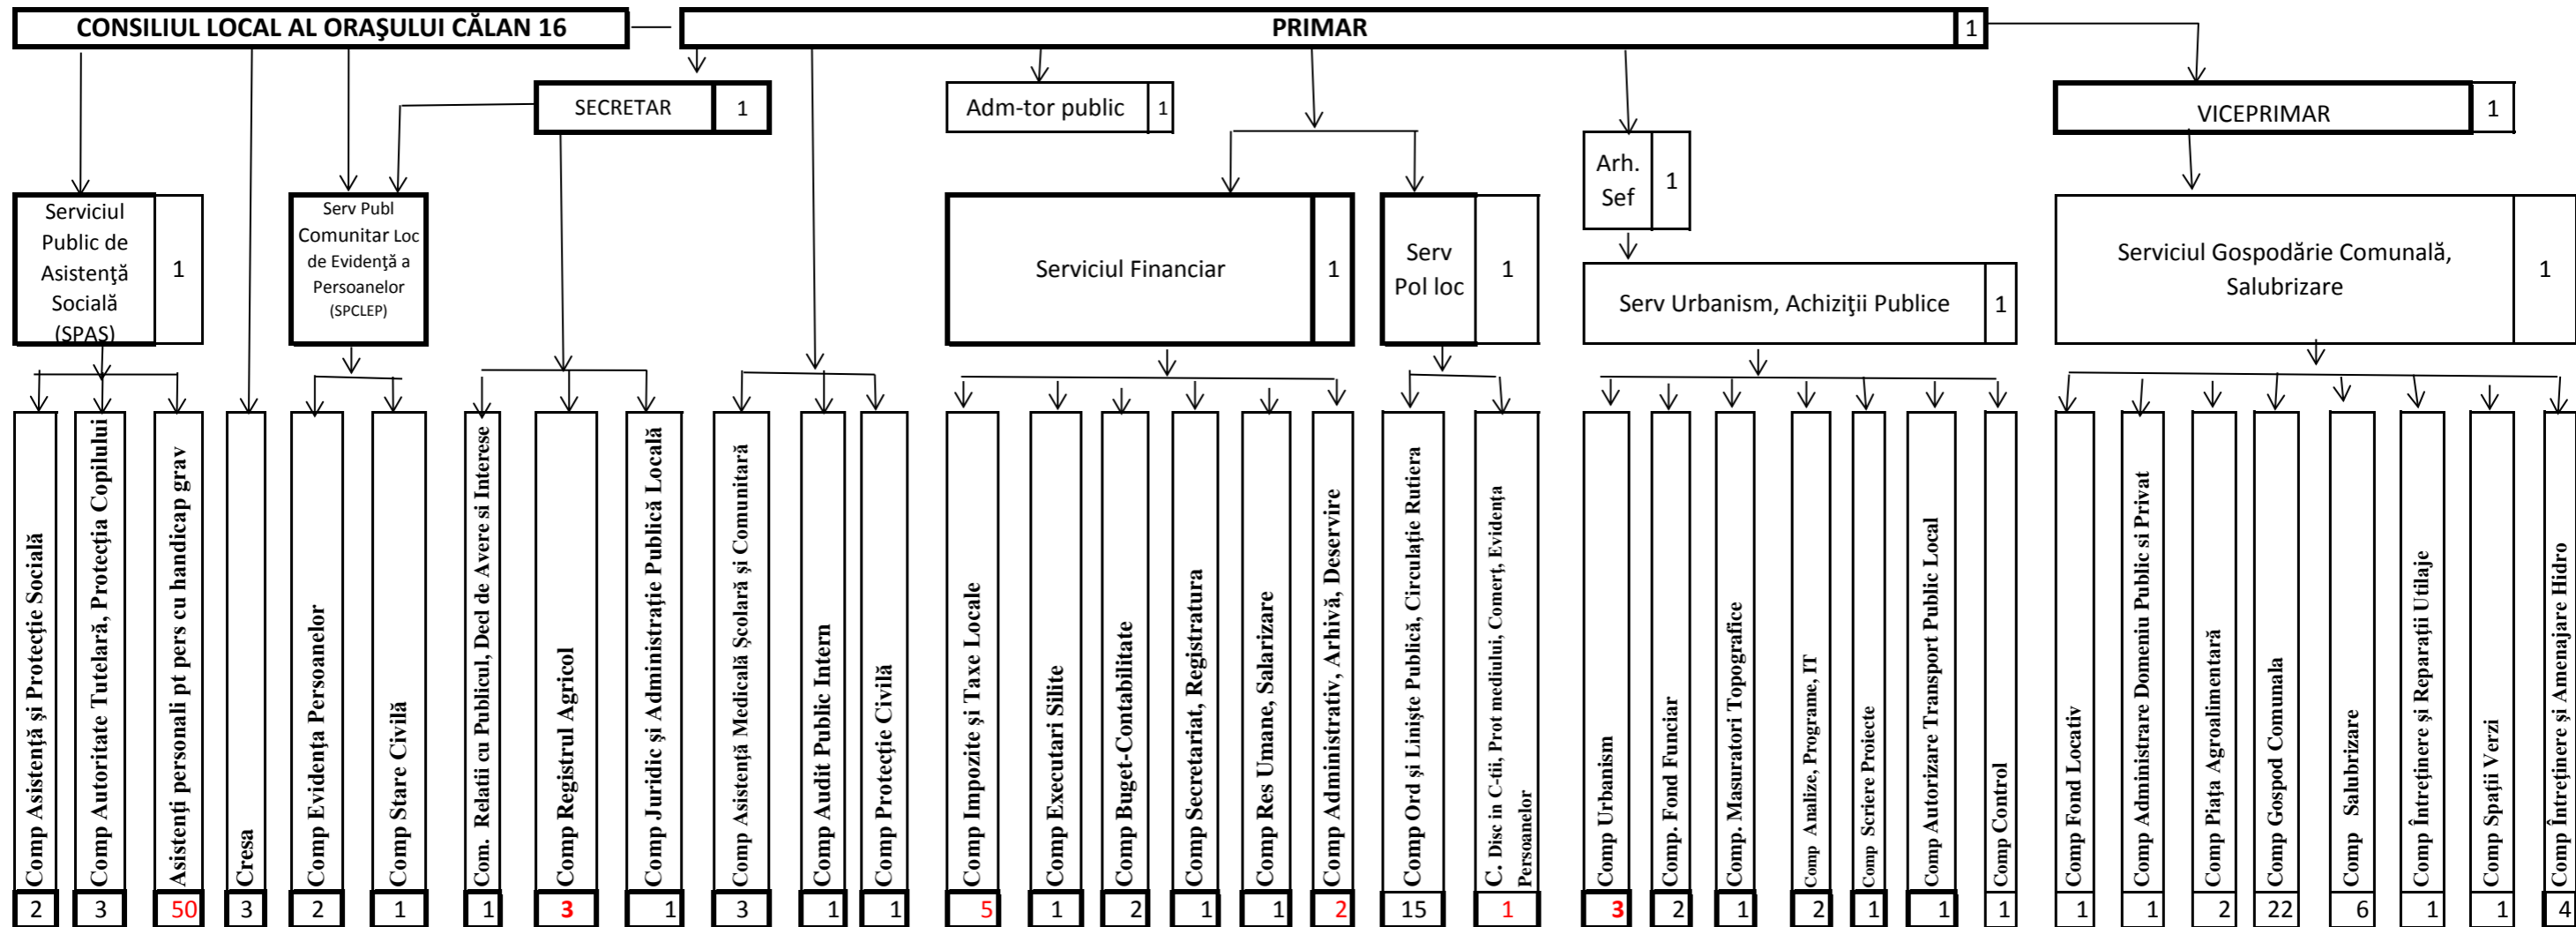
CONSILIUL LOCAL AL ORAŞULUI CĂLAN 16

PRIMAR 1

SECRETAR 1

Adm-tor public 1

VICEPRIMAR 1

Arh. Sef 1

Serviciul Public de Asistenţă Socială (SPAS) 1

Serv Publ Comunitar Loc de Evidenţă a Persoanelor (SPCLEP)

Serviciul Financiar 1

Serv Pol loc 1

Serv Urbanism, Achiziţii Publice 1

Serviciul Gospodărie Comunală, Salubrizare 1

Comp Asistenţă şi Protecţie Socială 2
Comp Autoritate Tutelară, Protecţia Copilului 3
Asistenţi personali pt pers cu handicap grav 50
Cresa 3
Comp Evidenţa Persoanelor 2
Comp Stare Civilă 1
Com. Relatii cu Publicul, Decl de Avere si Interese 1
Comp Registrul Agricol 3
Comp Juridic şi Administraţie Publică Locală 1
Comp Asistenţă Medicală Şcolară şi Comunitară 3
Comp Audit Public Intern 1
Comp Protecţie Civilă 1
Comp Impozite şi Taxe Locale 5
Comp Executari Silite 1
Comp Buget-Contabilitate 2
Comp Secretariat, Registratura 1
Comp Res Umane, Salarizare 1
Comp Administrativ, Arhivă, Deservire 2
Comp Ord şi Linişte Publică, Circulaţie Rutiera 15
C. Disc in C-tii, Prot mediului, Comerţ, Evidenţa Persoanelor 1
Comp Urbanism 3
Comp. Fond Funciar 2
Comp. Masuratori Topografice 1
Comp Analize, Programe, IT 2
Comp Scriere Proiecte 1
Comp Autorizare Transport Public Local 1
Comp Control 1
Comp Fond Locativ 1
Comp Administrare Domeniu Public si Privat 1
Comp Piaţa Agroalimentară 2
Comp Gospod Comunala 22
Comp Salubrizare 6
Comp Întreţinere şi Reparaţii Utilaje 1
Comp Spaţii Verzi 1
Comp Întreţinere şi Amenajare Hidro 4